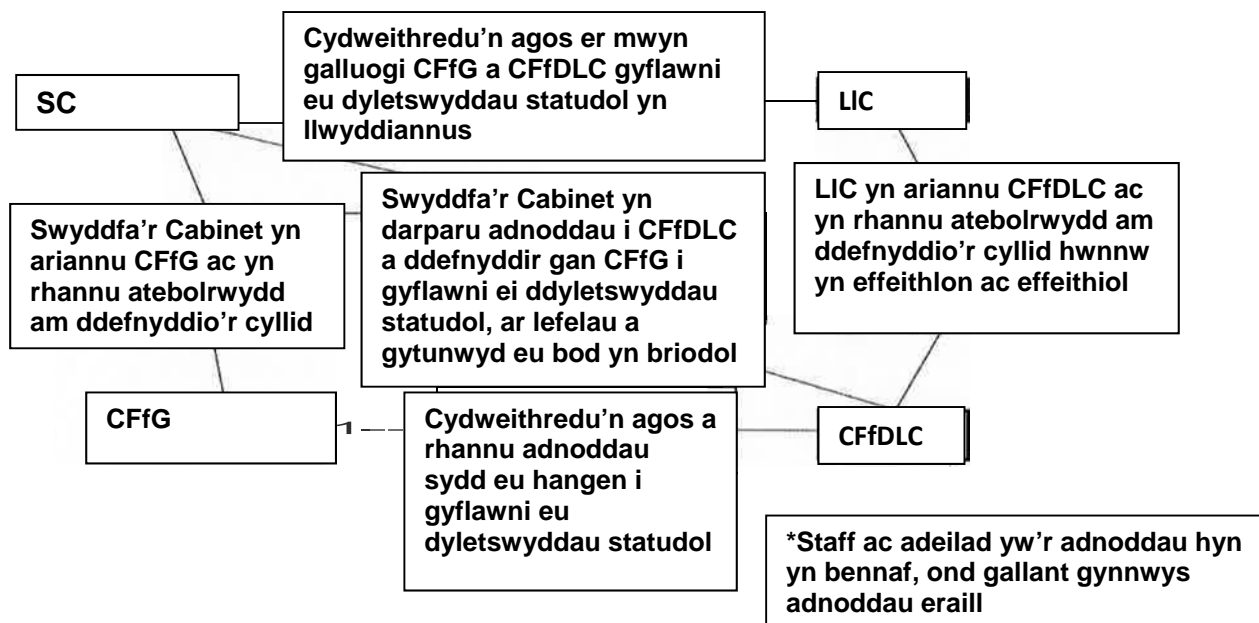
SC

Cydweithredu'n agos er mwyn galluogi CFfG a CFfDLC gyflawni eu dyletswyddau statudol yn llwyddiannus

LIC

LIC yn ariannu CFfDLC ac yn rhannu atebolrwydd am ddefnyddio'r cyllid hwnnw yn effeithlon ac effeithiol

Swyddfa'r Cabinet yn ariannu CFfG ac yn rhannu atebolrwydd am ddefnyddio'r cyllid

Swyddfa'r Cabinet yn darparu adnoddau i CFfDLC a ddefnyddir gan CFfG i gyflawni ei ddyletswyddau statudol, ar lefelau a gytunwyd eu bod yn briodol

CFfG

Cydweithredu'n agos a rhannu adnoddau sydd eu hangen i gyflawni eu dyletswyddau statudol

CFfDLC

*Staff ac adeilad yw'r adnoddau hyn yn bennaf, ond gallant gynnwys adnoddau eraill